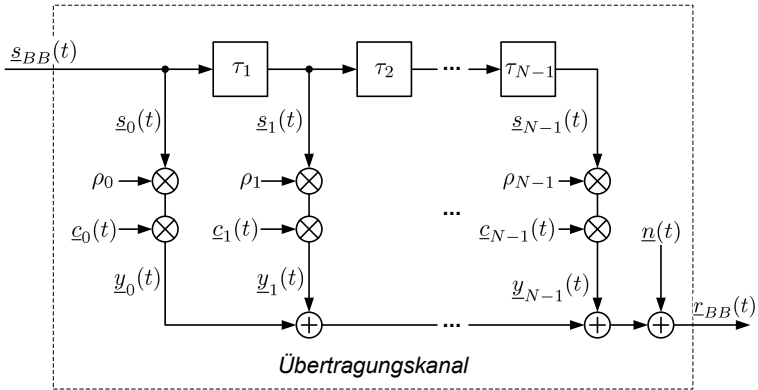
$\underline{s}_{BB}(t)$

$\tau_1$

$\tau_2$

...

$\tau_{N-1}$

$\underline{s}_0(t)$

$\underline{s}_1(t)$

$\underline{s}_{N-1}(t)$

$\rho_0$

$\rho_1$

$\rho_{N-1}$

...

$\underline{c}_0(t)$

$\underline{c}_1(t)$

$\underline{c}_{N-1}(t)$

$\underline{n}(t)$

$\underline{y}_0(t)$

$\underline{y}_1(t)$

$\underline{y}_{N-1}(t)$

...

$\underline{r}_{BB}(t)$

Übertragungskanal